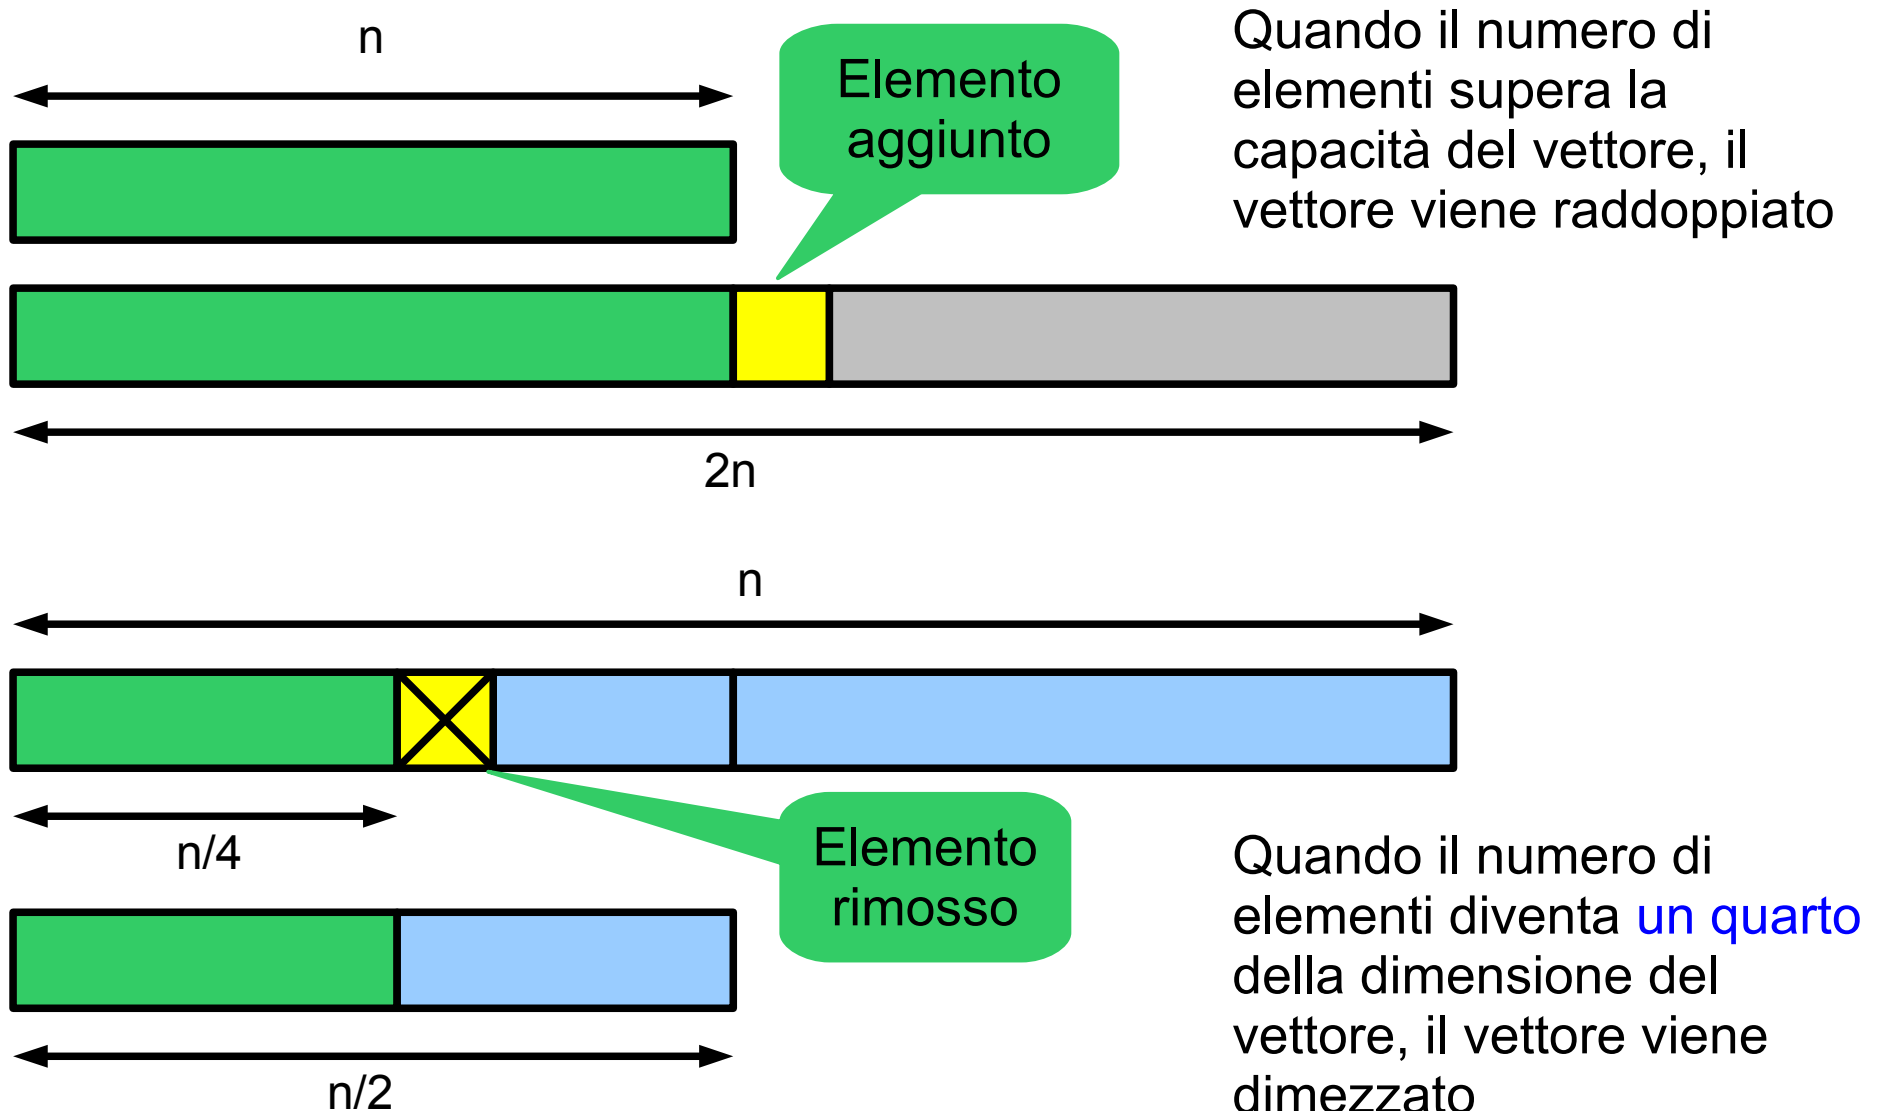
n

Elemento aggiunto

Quando il numero di elementi supera la capacità del vettore, il vettore viene raddoppiato

2n

n

n/4

Elemento rimosso

Quando il numero di elementi diventa un quarto della dimensione del vettore, il vettore viene dimezzato

n/2